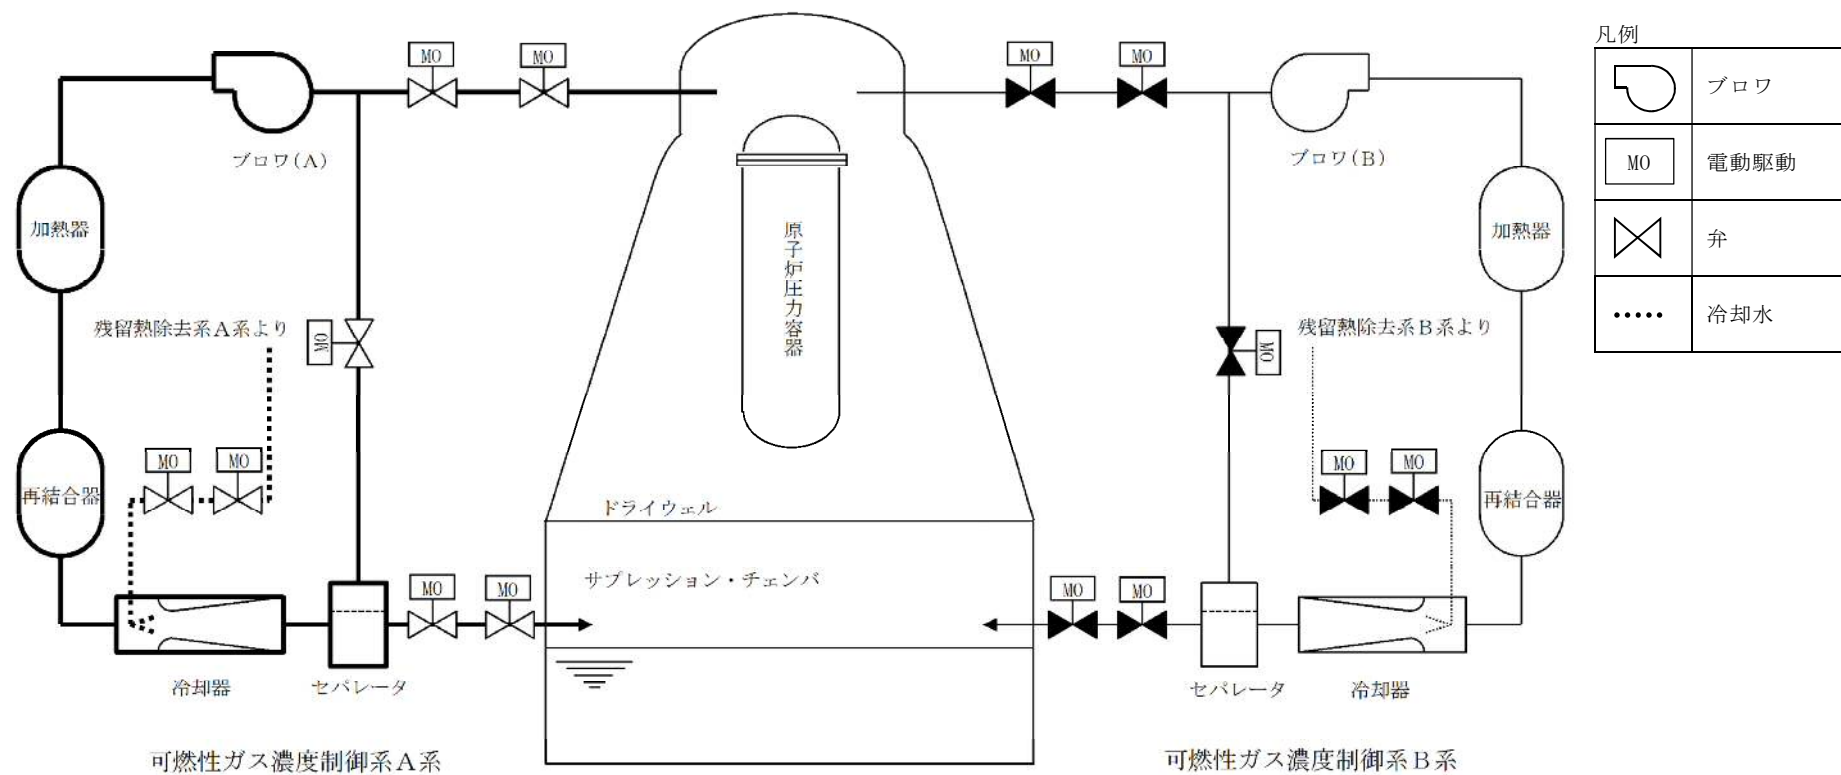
MO
MO
ブロワ(A)
加熱器
残留熱除去系A系より
MO
再結合器
MO
MO
冷却器
セパレータ
MO
MO

原子炉圧力容器
ドライウェル
サプレッション・チェンバ

MO
MO
ブロワ(B)
加熱器
MO
残留熱除去系B系より
MO
MO
再結合器
MO
MO
セパレータ
冷却器

可燃性ガス濃度制御系A系
可燃性ガス濃度制御系B系

凡例
| | |
|---|---|
| | ブロワ |
| MO | 電動駆動 |
| | 弁 |
| •••••• | 冷却水 |